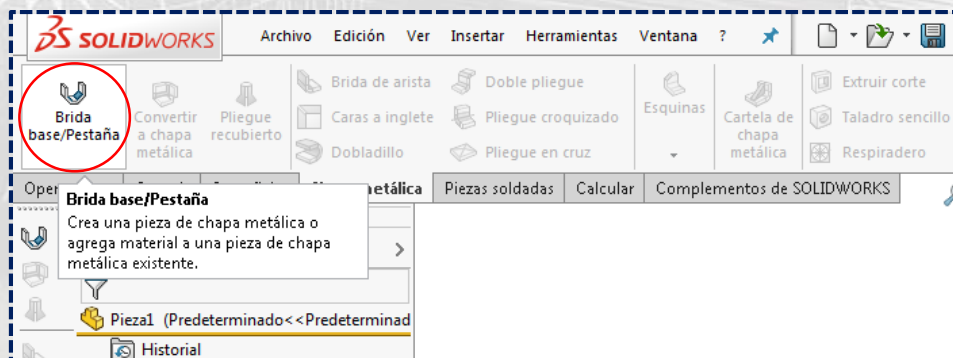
SOLIDWORKS
Archivo Edición Ver Insertar Herramientas Ventana ?

Brida base/Pestaña
Convertir a chapa metálica
Pliegue recubierto
Brida de arista
Caras a inglete
Dobladillo
Doble pliegue
Pliegue croquizado
Pliegue en cruz
Esquinas
Cartela de chapa metálica
Extruir corte
Taladro sencillo
Respiradero

Oper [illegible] metálica | Piezas soldadas | Calcular | Complementos de SOLIDWORKS

Brida base/Pestaña
Crea una pieza de chapa metálica o agrega material a una pieza de chapa metálica existente.

Pieza1 (Predeterminado<<Predeterminad
Historial